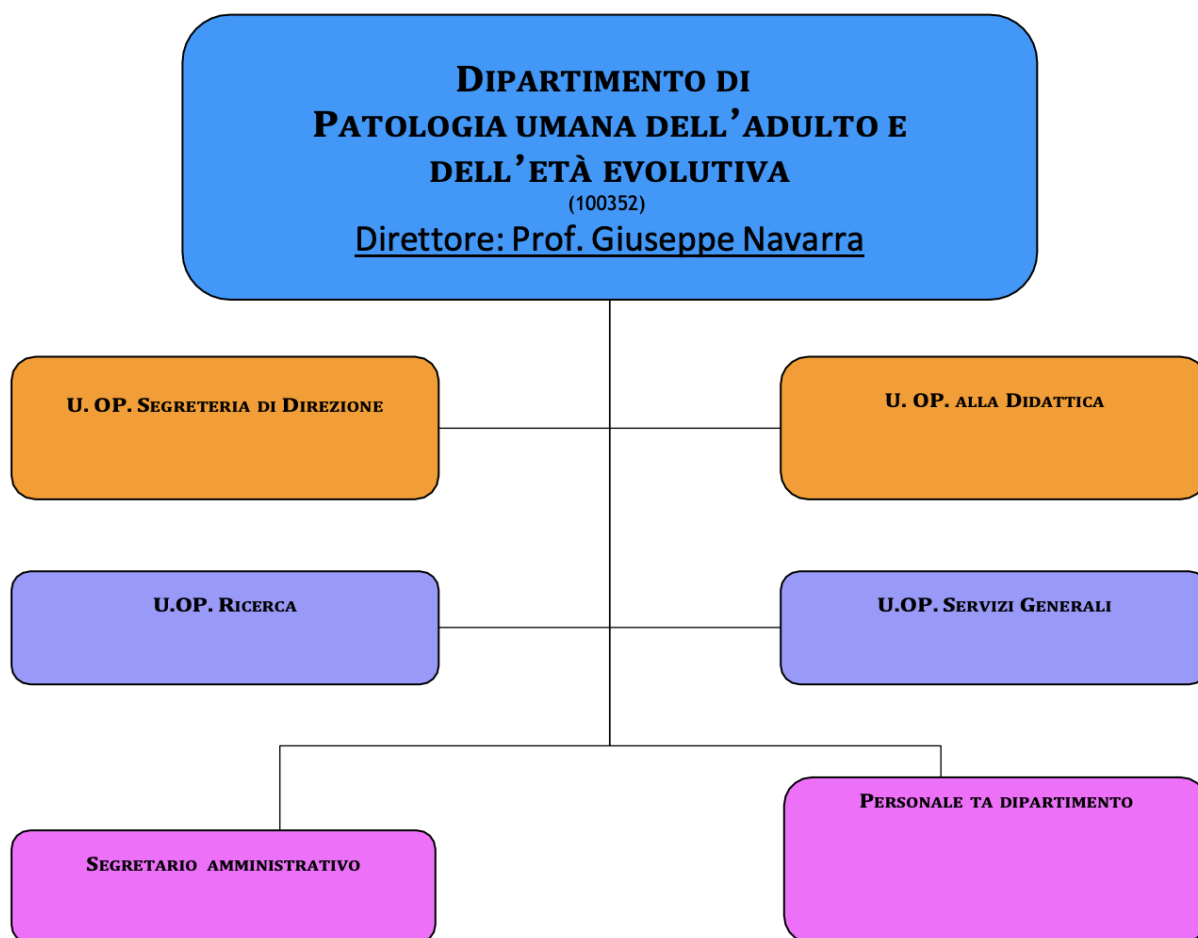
Dipartimento di
Patologia umana dell'adulto e dell'età evolutiva
(100352)
Direttore: Prof. Giuseppe Navarra

U. OP. Segreteria di Direzione

U. OP. alla Didattica

U.OP. Ricerca

U.OP. Servizi Generali

Personale ta dipartimento

Segretario amministrativo